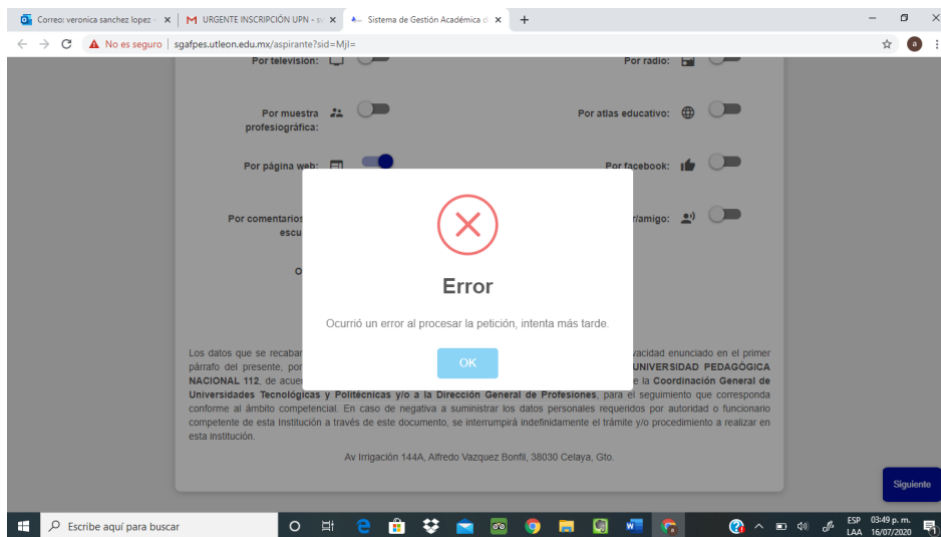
Correo: veronica sanchez lopez ×
URGENTE INSCRIPCIÓN UPN - ×
Sistema de Gestión Académica ×
+

No es seguro | sgafpes.utleon.edu.mx/aspirante?sid=MjI=

Por televisión:
Por radio:

Por muestra profesiográfica:
Por atlas educativo:

Por página web:
Por facebook:

Por comentarios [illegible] escu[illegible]
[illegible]r/amigo:

O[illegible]

Error

Ocurrió un error al procesar la petición, intenta más tarde.

OK

Los datos que se recaba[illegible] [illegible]vacidad enunciado en el primer párrafo del presente, por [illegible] UNIVERSIDAD PEDAGÓGICA NACIONAL 112, de acue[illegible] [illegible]e la Coordinación General de Universidades Tecnológicas y Politécnicas y/o a la Dirección General de Profesiones, para el seguimiento que corresponda conforme al ámbito competencial. En caso de negativa a suministrar los datos personales requeridos por autoridad o funcionario competente de esta Institución a través de este documento, se interrumpirá indefinidamente el trámite y/o procedimiento a realizar en esta institución.

Av Irrigación 144A, Alfredo Vazquez Bonfil, 38030 Celaya, Gto.

Siguiente

Escribe aquí para buscar

ESP LAA 03:49 p. m. 16/07/2020